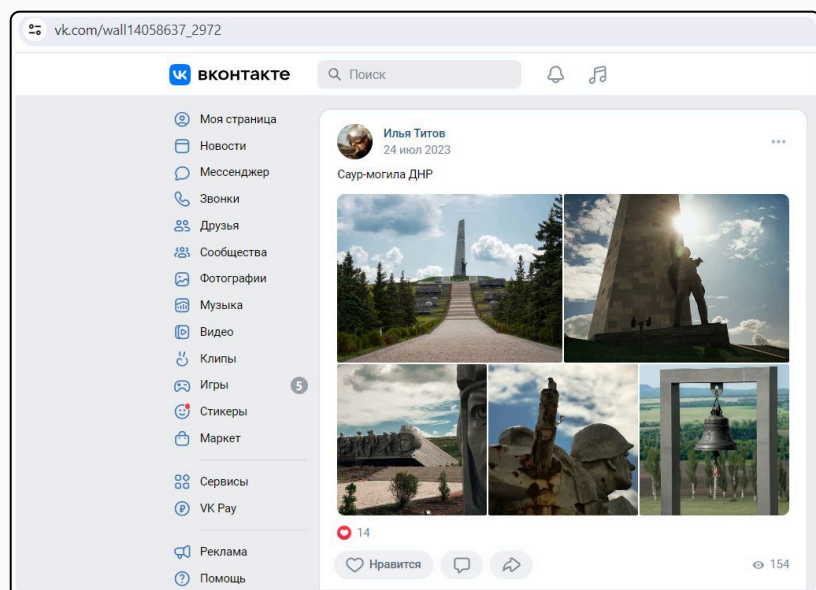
vk.com/wall14058637_2972

вконтакте

Поиск

Моя страница
Новости
Мессенджер
Звонки
Друзья
Сообщества
Фотографии
Музыка
Видео
Клипы
Игры 5
Стикеры
Маркет

Сервисы
VK Pay

Реклама
Помощь

Илья Титов
24 июл 2023

Саур-могила ДНР

14

Нравится

154